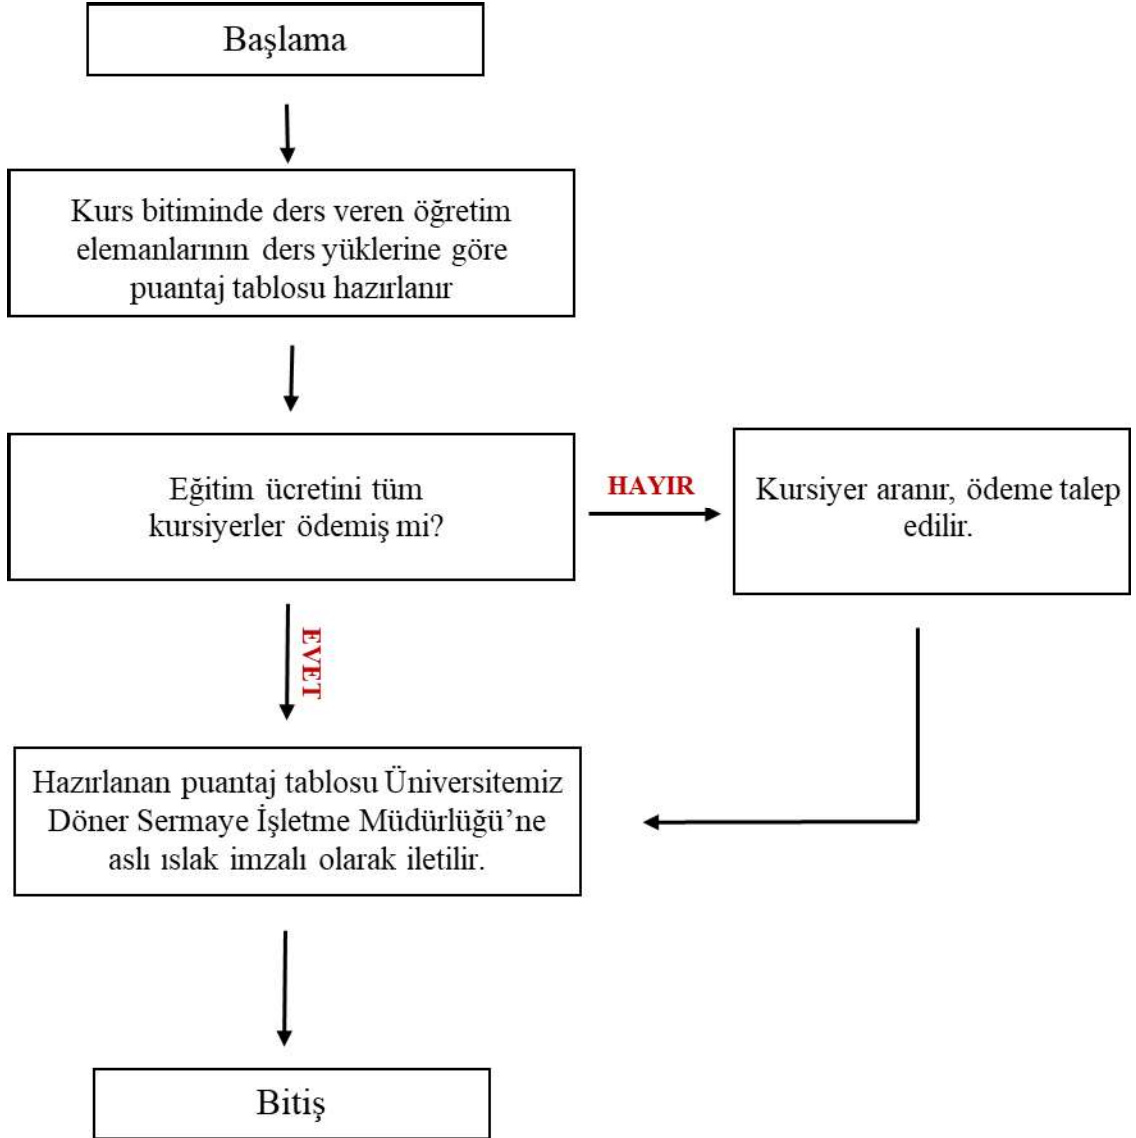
Başlama

Kurs bitiminde ders veren öğretim elemanlarının ders yüklerine göre puantaj tablosu hazırlanır

Eğitim ücretini tüm kursiyerler ödemiş mi?

HAYIR

Kursiyer aranır, ödeme talep edilir.

EVET

Hazırlanan puantaj tablosu Üniversitemiz Döner Sermaye İşletme Müdürlüğü'ne aslı ıslak imzalı olarak iletilir.

Bitiş